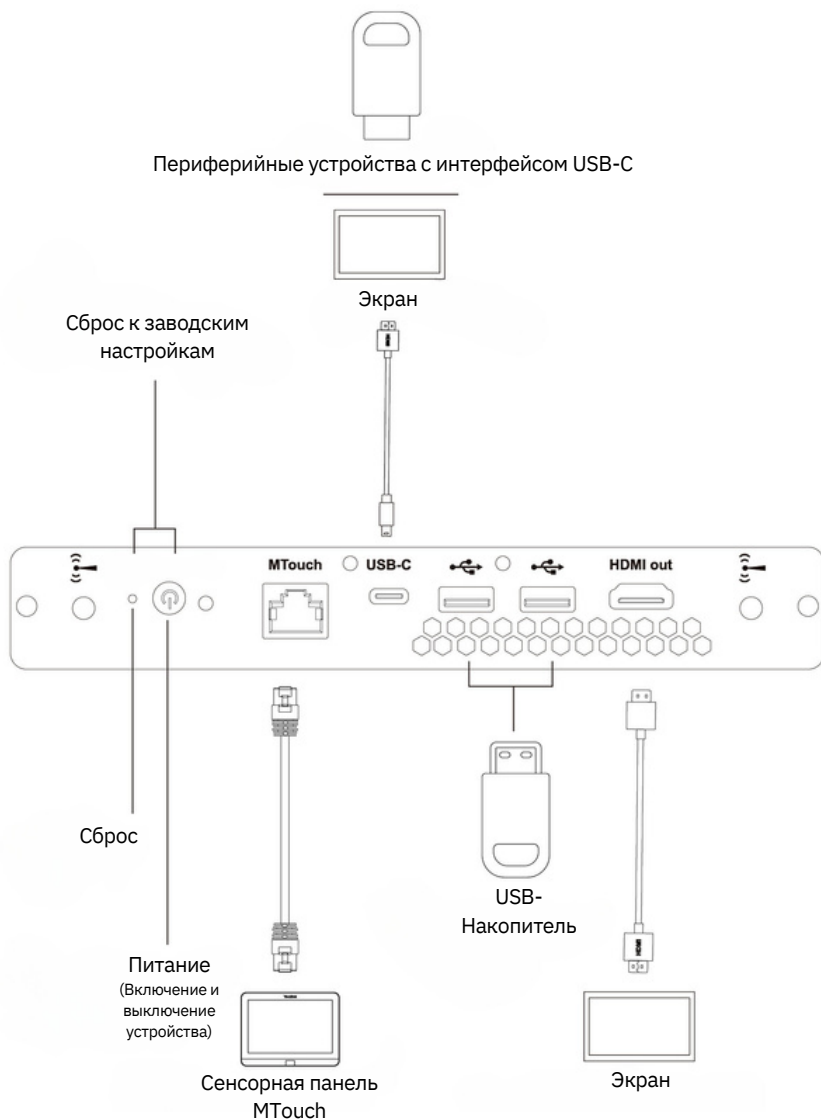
Периферийные устройства с интерфейсом USB-C

Экран

Сброс к заводским настройкам

MTouch

USB-C

HDMI out

Сброс

USB-Накопитель

Питание
(Включение и выключение устройства)

Сенсорная панель MTouch

Экран